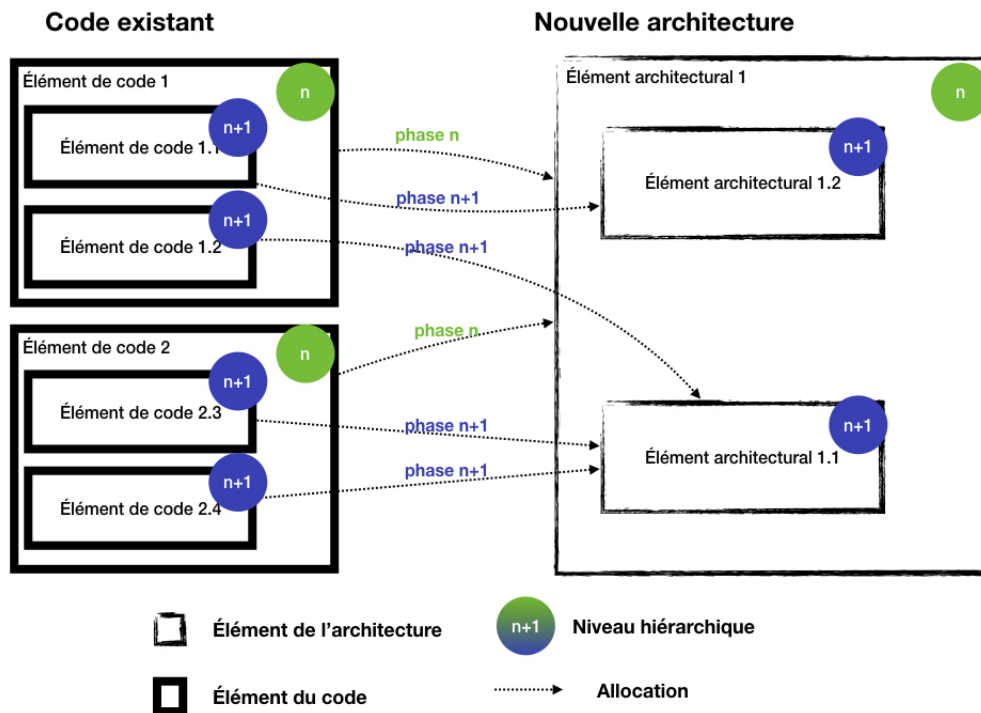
Code existant

Nouvelle architecture

Élément de code 1

n

Élément de code 1.1

n+1

Élément de code 1.2

n+1

Élément de code 2

n

Élément de code 2.3

n+1

Élément de code 2.4

n+1

phase n

phase n+1

phase n+1

phase n

phase n+1

phase n+1

Élément architectural 1

n

Élément architectural 1.2

n+1

Élément architectural 1.1

n+1

Élément de l'architecture

n+1

Niveau hiérarchique

Élément du code

Allocation